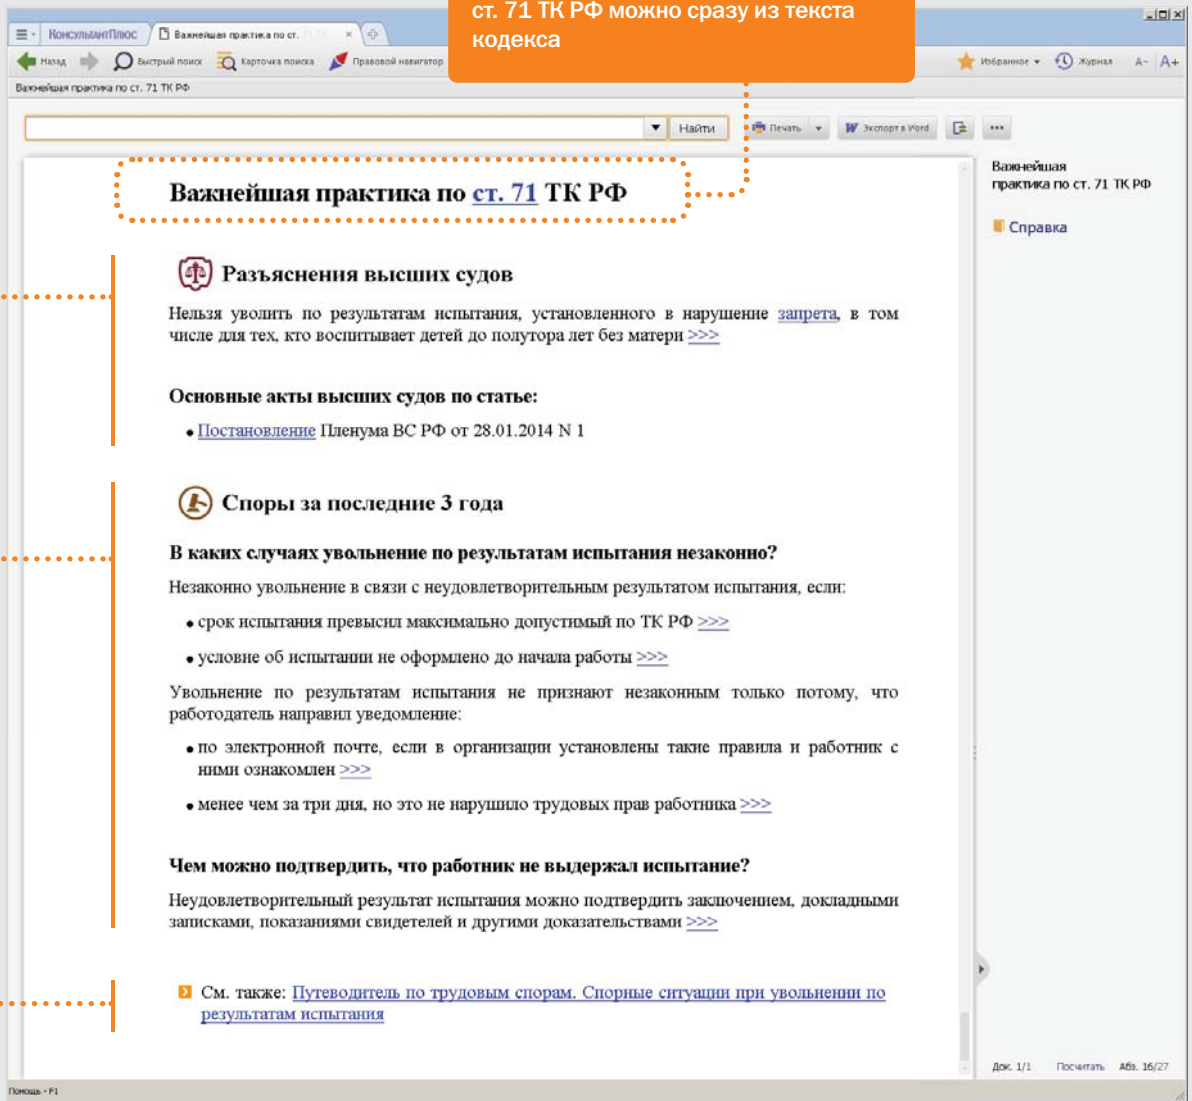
ст. 71 ТК РФ можно сразу из текста кодекса

КонсультантПлюс | Важнейшая практика по ст.

Назад | Быстрый поиск | Карточка поиска | Правовой навигатор | Избранное | Журнал | A- | A+

Важнейшая практика по ст. 71 ТК РФ

Найти | Печать | Экспорт в Word | •••

Важнейшая практика по ст. 71 ТК РФ

Справка

Важнейшая практика по ст. 71 ТК РФ

Разъяснения высших судов

Нельзя уволить по результатам испытания, установленного в нарушение запрета, в том числе для тех, кто воспитывает детей до полутора лет без матери >>>

Основные акты высших судов по статье:

• Постановление Пленума ВС РФ от 28.01.2014 N 1

Споры за последние 3 года

В каких случаях увольнение по результатам испытания незаконно?

Незаконно увольнение в связи с неудовлетворительным результатом испытания, если:

• срок испытания превысил максимально допустимый по ТК РФ >>>

• условие об испытании не оформлено до начала работы >>>

Увольнение по результатам испытания не признают незаконным только потому, что работодатель направил уведомление:

• по электронной почте, если в организации установлены такие правила и работник с ними ознакомлен >>>

• менее чем за три дня, но это не нарушило трудовых прав работника >>>

Чем можно подтвердить, что работник не выдержал испытание?

Неудовлетворительный результат испытания можно подтвердить заключением, докладными записками, показаниями свидетелей и другими доказательствами >>>

См. также: Путеводитель по трудовым спорам. Спорные ситуации при увольнении по результатам испытания

Док. 1/1 Посчитать Абз. 16/27

Помощь - F1